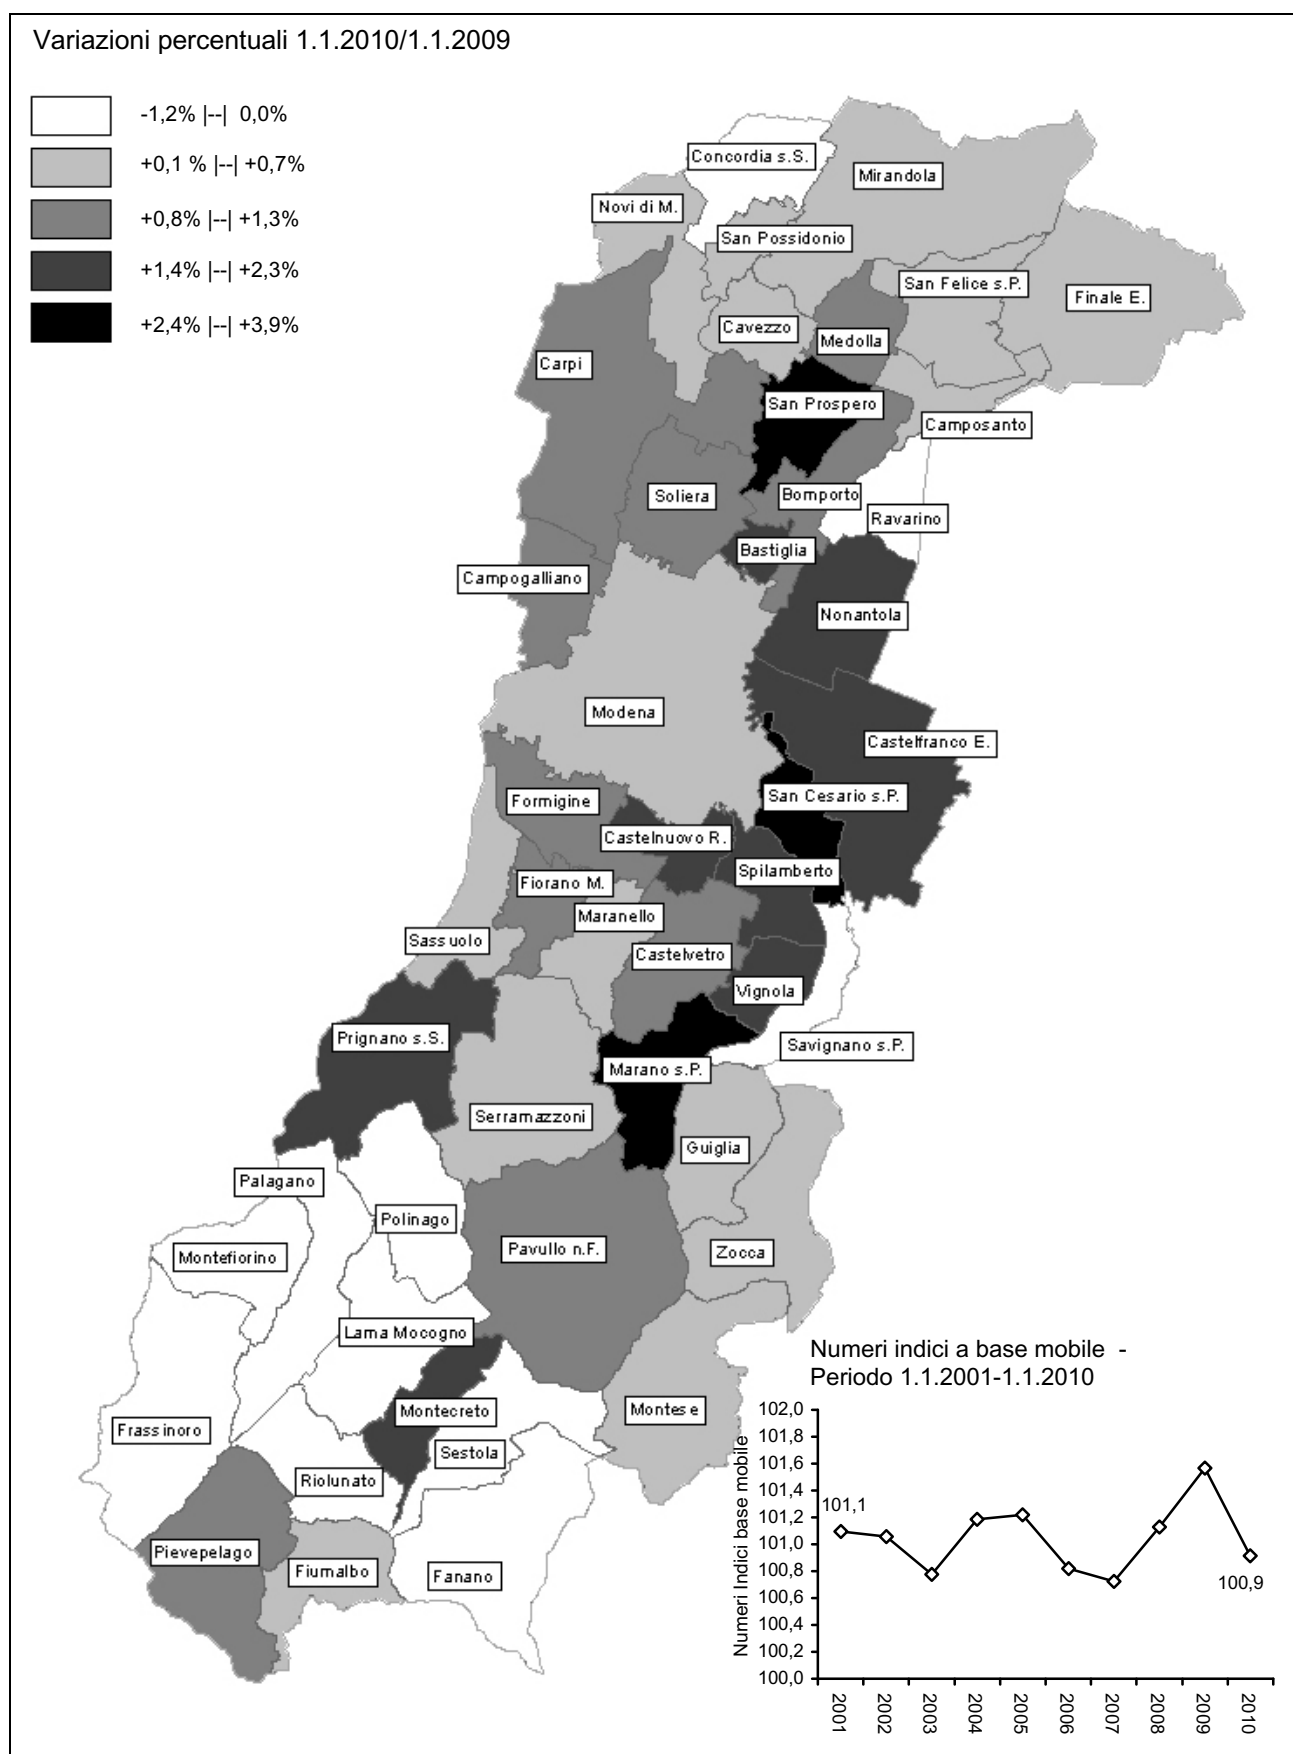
Variazioni percentuali 1.1.2010/1.1.2009

-1,2% |--| 0,0%
+0,1 % |--| +0,7%
+0,8% |--| +1,3%
+1,4% |--| +2,3%
+2,4% |--| +3,9%

Concordia s.S.
Mirandola
Novi di M.
San Possidonio
San Felice s.P.
Finale E.
Cavezzo
Medolla
Carpi
San Prospero
Camposanto
Soliera
Bomporto
Ravarino
Bastiglia
Campogalliano
Nonantola
Modena
Castelfranco E.
San Cesario s.P.
Formigine
Castelnuovo R.
Spilamberto
Fiorano M.
Maranello
Sassuolo
Castelvetro
Vignola
Prignano s.S.
Savignano s.P.
Marano s.P.
Serramazzoni
Guiglia
Palagano
Polinago
Montefiorino
Pavullo n.F.
Zocca
Lama Mocogno
Frassinoro
Montecreto
Montese
Sestola
Riolunato
Pievepelago
Fiumalbo
Fanano

Numeri indici a base mobile - Periodo 1.1.2001-1.1.2010

Numeri Indici base mobile
102,0
101,8
101,6
101,4
101,2
101,0
100,8
100,6
100,4
100,2
100,0
101,1
100,9
2001
2002
2003
2004
2005
2006
2007
2008
2009
2010